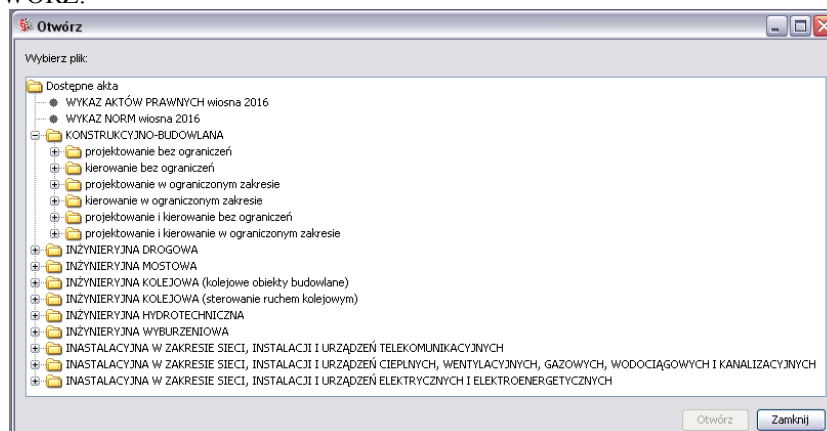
WÓRZ.

Otwórz

Wybierz plik:

Dostępne akta
WYKAZ AKTÓW PRAWNYCH wiosna 2016
WYKAZ NORM wiosna 2016
KONSTRUKCYJNO-BUDOWLANA
projektowanie bez ograniczeń
kierowanie bez ograniczeń
projektowanie w ograniczonym zakresie
kierowanie w ograniczonym zakresie
projektowanie i kierowanie bez ograniczeń
projektowanie i kierowanie w ograniczonym zakresie
INŻYNIERYJNA DROGOWA
INŻYNIERYJNA MOSTOWA
INŻYNIERYJNA KOLEJOWA (kolejowe obiekty budowlane)
INŻYNIERYJNA KOLEJOWA (sterowanie ruchem kolejowym)
INŻYNIERYJNA HYDROTECHNICZNA
INŻYNIERYJNA WYBURZENIOWA
INASTALACYJNA W ZAKRESIE SIECI, INSTALACJI I URZĄDZEŃ TELEKOMUNIKACYJNYCH
INASTALACYJNA W ZAKRESIE SIECI, INSTALACJI I URZĄDZEŃ CIEPLNYCH, WENTYLACYJNYCH, GAZOWYCH, WODOCIĄGOWYCH I KANALIZACYJNYCH
INASTALACYJNA W ZAKRESIE SIECI, INSTALACJI I URZĄDZEŃ ELEKTRYCZNYCH I ELEKTROENERGETYCZNYCH

Otwórz
Zamknij